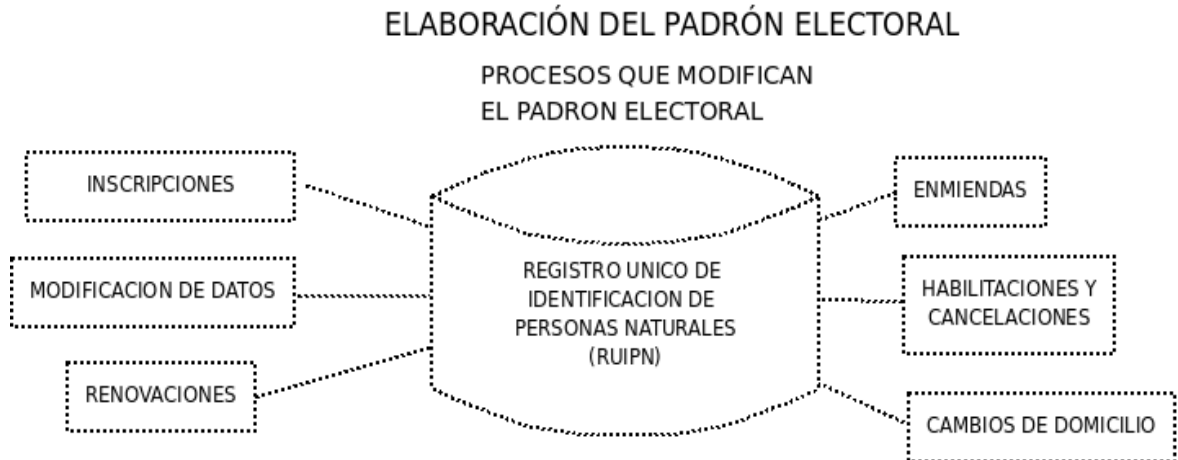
ELABORACIÓN DEL PADRÓN ELECTORAL

PROCESOS QUE MODIFICAN EL PADRON ELECTORAL

INSCRIPCIONES

MODIFICACION DE DATOS

RENOVACIONES

REGISTRO UNICO DE IDENTIFICACION DE PERSONAS NATURALES (RUIPN)

ENMIENDAS

HABILITACIONES Y CANCELACIONES

CAMBIOS DE DOMICILIO